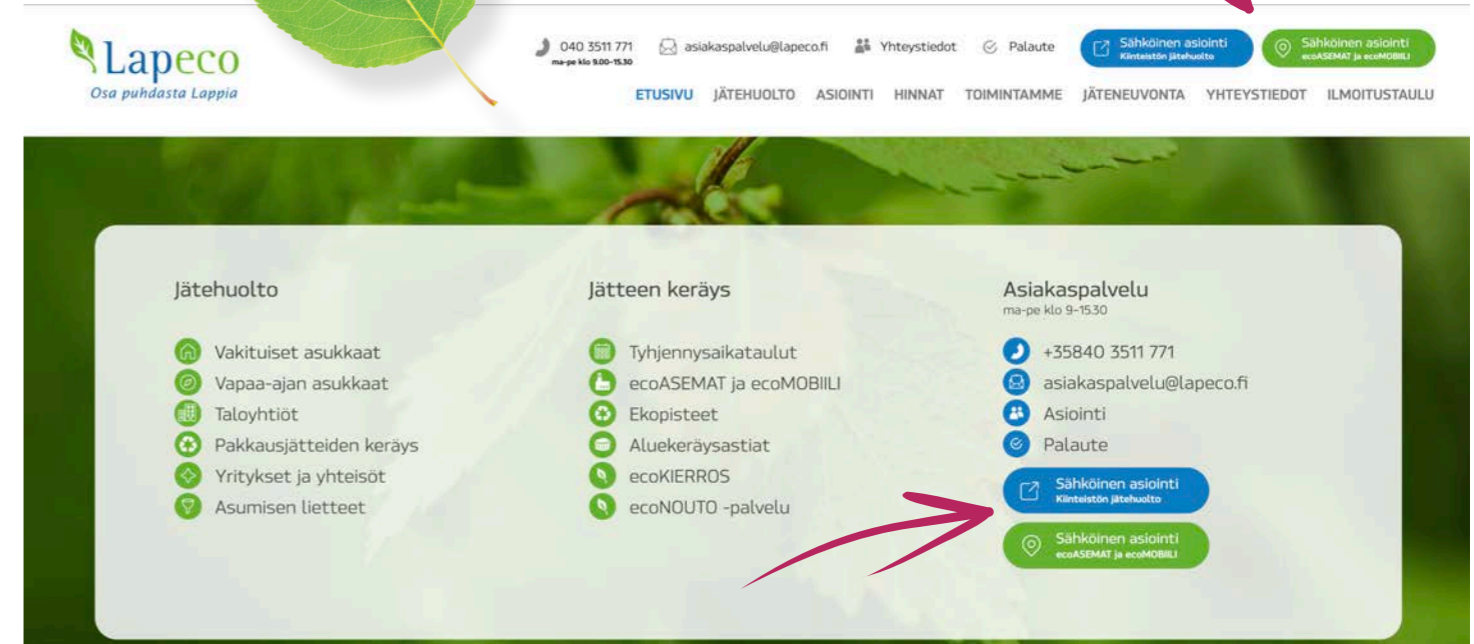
Lapeco
Osa puhdasta Lappia

040 3511 771
ma-pe klo 9.00-15.30
asiakaspalvelu@lapeco.fi
Yhteystiedot
Palaute
Sähköinen asiointi
Kiinteistön jätehuolto
Sähköinen asiointi
ecoASEMAT ja ecoMOBIILI

ETUSIVU JÄTEHUOLTO ASIOINTI HINNAT TOIMINTAMME JÄTENEUVONTA YHTEYSTIEDOT ILMOITUSTAULU

Jätehuolto

Vakituiset asukkaat
Vapaa-ajan asukkaat
Taloyhtiöt
Pakkausjätteiden keräys
Yritykset ja yhteisöt
Asumisen lietteet

Jätteen keräys

Tyhjennysaikataulut
ecoASEMAT ja ecoMOBIILI
Ekopisteet
Aluekeräysastiat
ecoKIERROS
ecoNOUTO -palvelu

Asiakaspalvelu
ma-pe klo 9-15.30

+35840 3511 771
asiakaspalvelu@lapeco.fi
Asiointi
Palaute
Sähköinen asiointi
Kiinteistön jätehuolto
Sähköinen asiointi
ecoASEMAT ja ecoMOBIILI